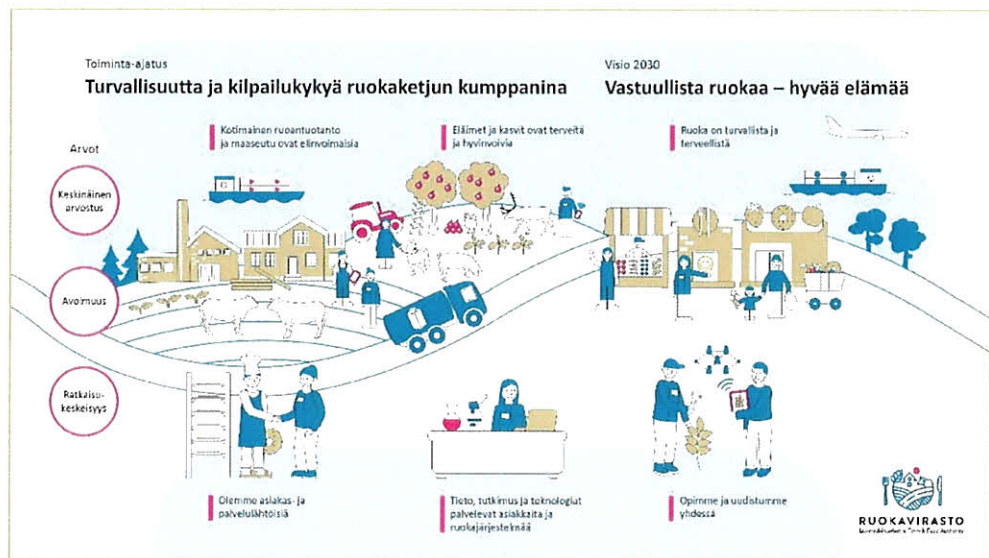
Toiminta-ajatus

Turvallisuutta ja kilpailukykyä ruokaketjun kumppanina

Visio 2030

Vastuullista ruokaa – hyvää elämää

Kotimainen ruoantuotanto ja maaseutu ovat elinvoimaisia

Eläimet ja kasvit ovat terveitä ja hyvinvoivia

Ruoka on turvallista ja terveellistä

Arvot

Keskinäinen arvostus

Avoimuus

Ratkaisukeskeisyys

Olemme asiakas- ja palvelulähtöisiä

Tieto, tutkimus ja teknologiat palvelevat asiakkaita ja ruokajärjestelmää

Opimme ja uudistumme yhdessä

RUOKAVIRASTO

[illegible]